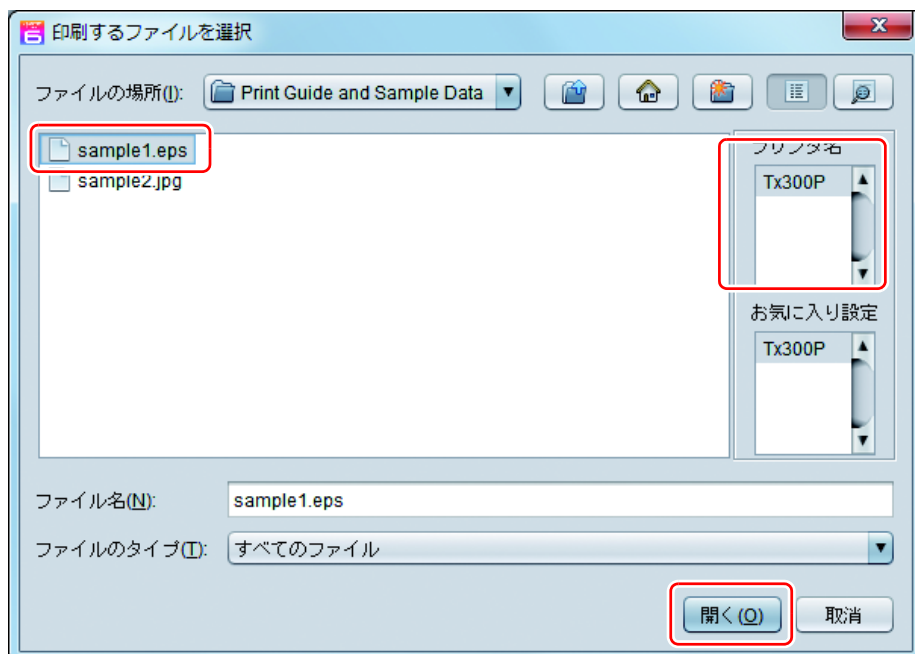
印刷するファイルを選択

ファイルの場所(I): Print Guide and Sample Data

sample1.eps
sample2.jpg

プリンタ名
Tx300P

お気に入り設定
Tx300P

ファイル名(N): sample1.eps
ファイルのタイプ(T): すべてのファイル

開く(O)
取消